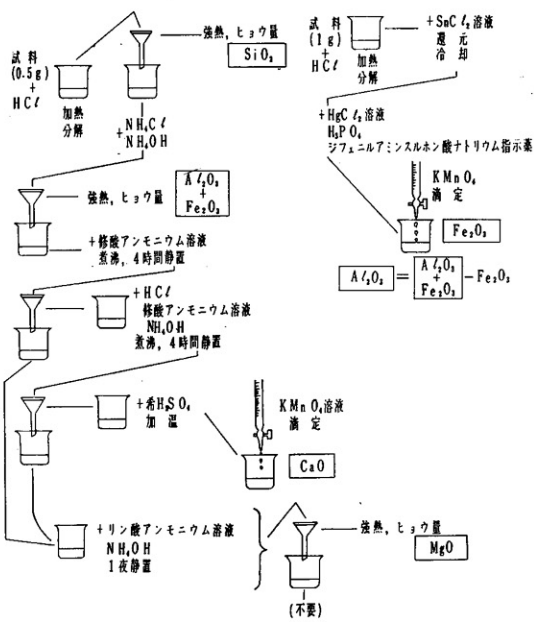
試料
(0.5g)
+
HCℓ

加熱
分解

強熱，ヒョウ量
$SiO_2$

+$NH_4Cℓ$
+$NH_4OH$

強熱，ヒョウ量
$Al_2O_3$
+
$Fe_2O_3$

+修酸アンモニウム溶液
煮沸，4時間静置

+HCℓ
修酸アンモニウム溶液
$NH_4OH$
煮沸，4時間静置

+希$H_2SO_4$
加温

$KMnO_4$溶液
滴定

CaO

+リン酸アンモニウム溶液
$NH_4OH$
1夜静置

強熱，ヒョウ量
MgO

(不要)

試料
(1g)
+
HCℓ

加熱
分解

+$SnCℓ_2$溶液
還元
冷却

+$HgCℓ_2$溶液
$H_3PO_4$
ジフェニルアミンスルホン酸ナトリウム指示薬

$KMnO_4$
滴定

$Fe_2O_3$

$Al_2O_3$ = $Al_2O_3$ + $Fe_2O_3$ − $Fe_2O_3$